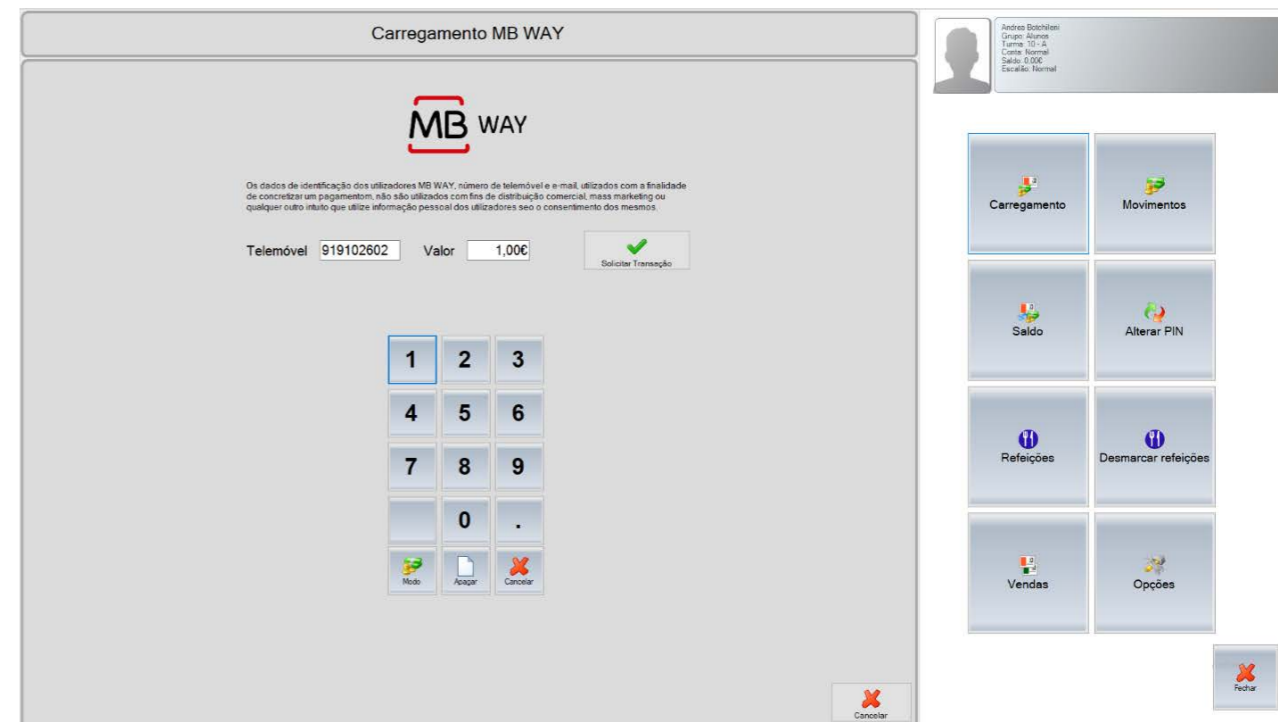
Carregamento MB WAY

MB WAY

Os dados de identificação dos utilizadores MB WAY, número de telemóvel e e-mail, utilizados com a finalidade de concretizar um pagamentom, não são utilizados com fins de distribuição comercial, mass marketing ou qualquer outro intuito que utilize informação pessoal dos utilizadores seo o consentimento dos mesmos.

Telemóvel 919102602 Valor 1,00€

Solicitar Transação

1 2 3
4 5 6
7 8 9
0 .

Modo Apagar Cancelar

Cancelar

Andreo Botchilesi
Grupo: Alunos
Turma: 10 - A
Conta: Normal
Saldo: 0,00€
Escalão: Normal

Carregamento
Movimentos
Saldo
Alterar PIN
Refeições
Desmarcar refeições
Vendas
Opções

Fechar